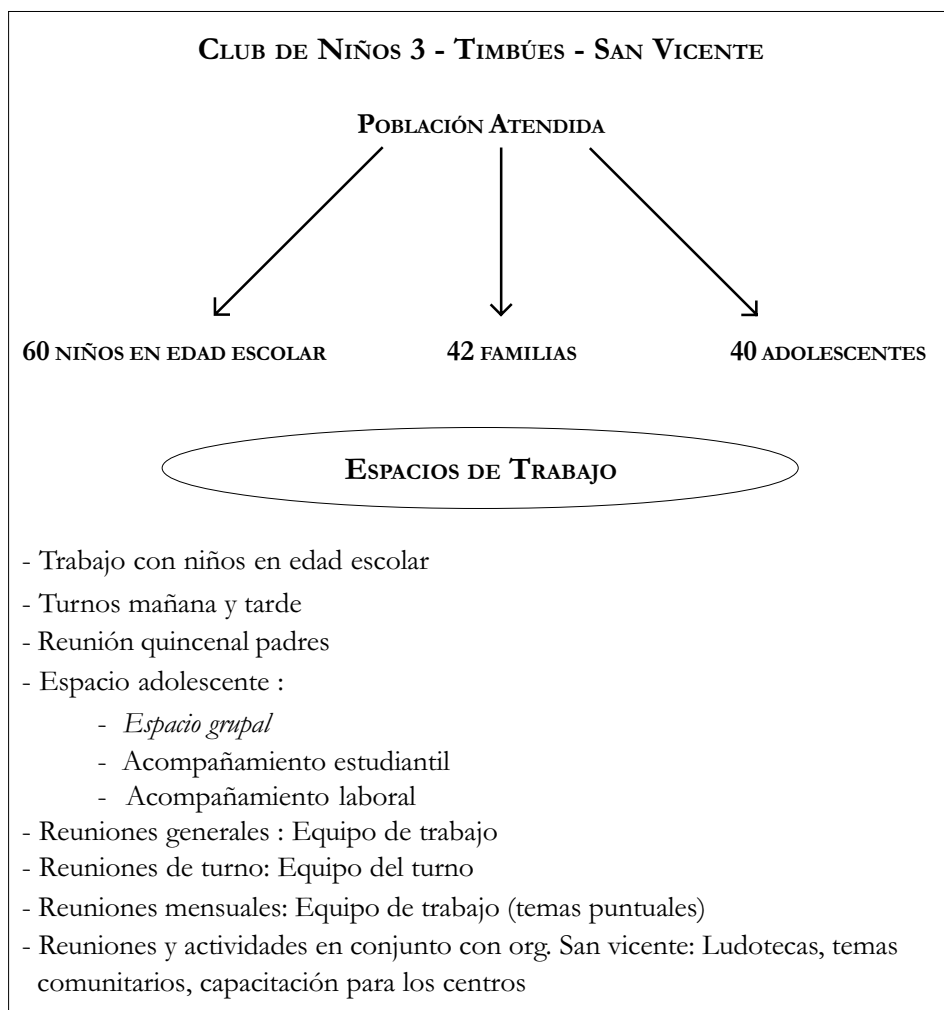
Club de Niños 3 - Timbúes - San Vicente

Población Atendida

60 niños en edad escolar

42 familias

40 adolescentes

Espacios de Trabajo

- Trabajo con niños en edad escolar
- Turnos mañana y tarde
- Reunión quincenal padres
- Espacio adolescente :
  - *Espacio grupal*
  - Acompañamiento estudiantil
  - Acompañamiento laboral
- Reuniones generales : Equipo de trabajo
- Reuniones de turno: Equipo del turno
- Reuniones mensuales: Equipo de trabajo (temas puntuales)
- Reuniones y actividades en conjunto con org. San vicente: Ludotecas, temas comunitarios, capacitación para los centros